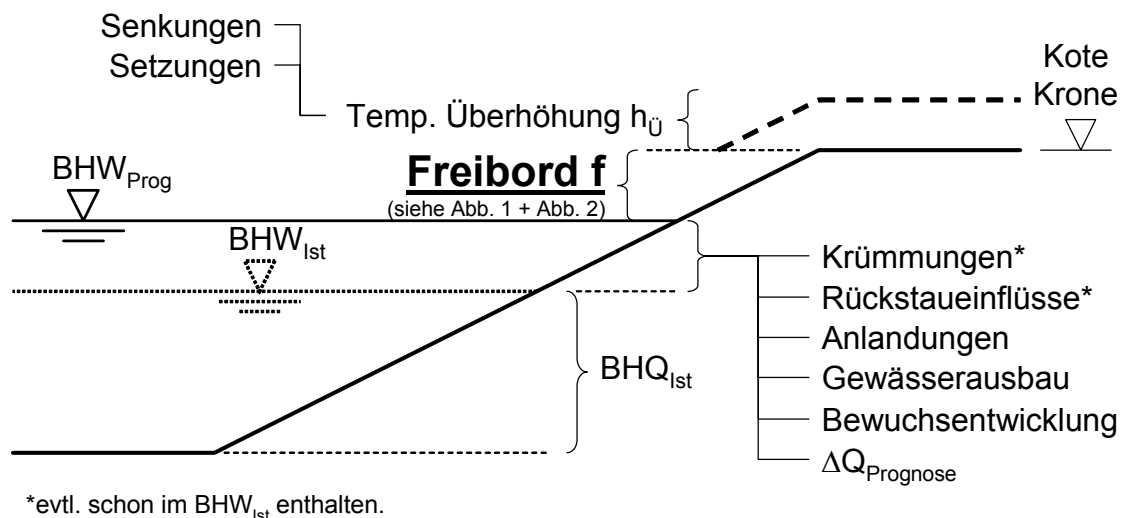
Senkungen
Setzungen
Temp. Überhöhung $h_{Ü}$
Kote
Krone
$BHW_{Prog}$
**Freibord f**
(siehe Abb. 1 + Abb. 2)
$BHW_{Ist}$
Krümmungen*
Rückstaueinflüsse*
Anlandungen
$BHQ_{Ist}$
Gewässerausbau
Bewuchsentwicklung
$\Delta Q_{Prognose}$

*evtl. schon im $BHW_{Ist}$ enthalten.